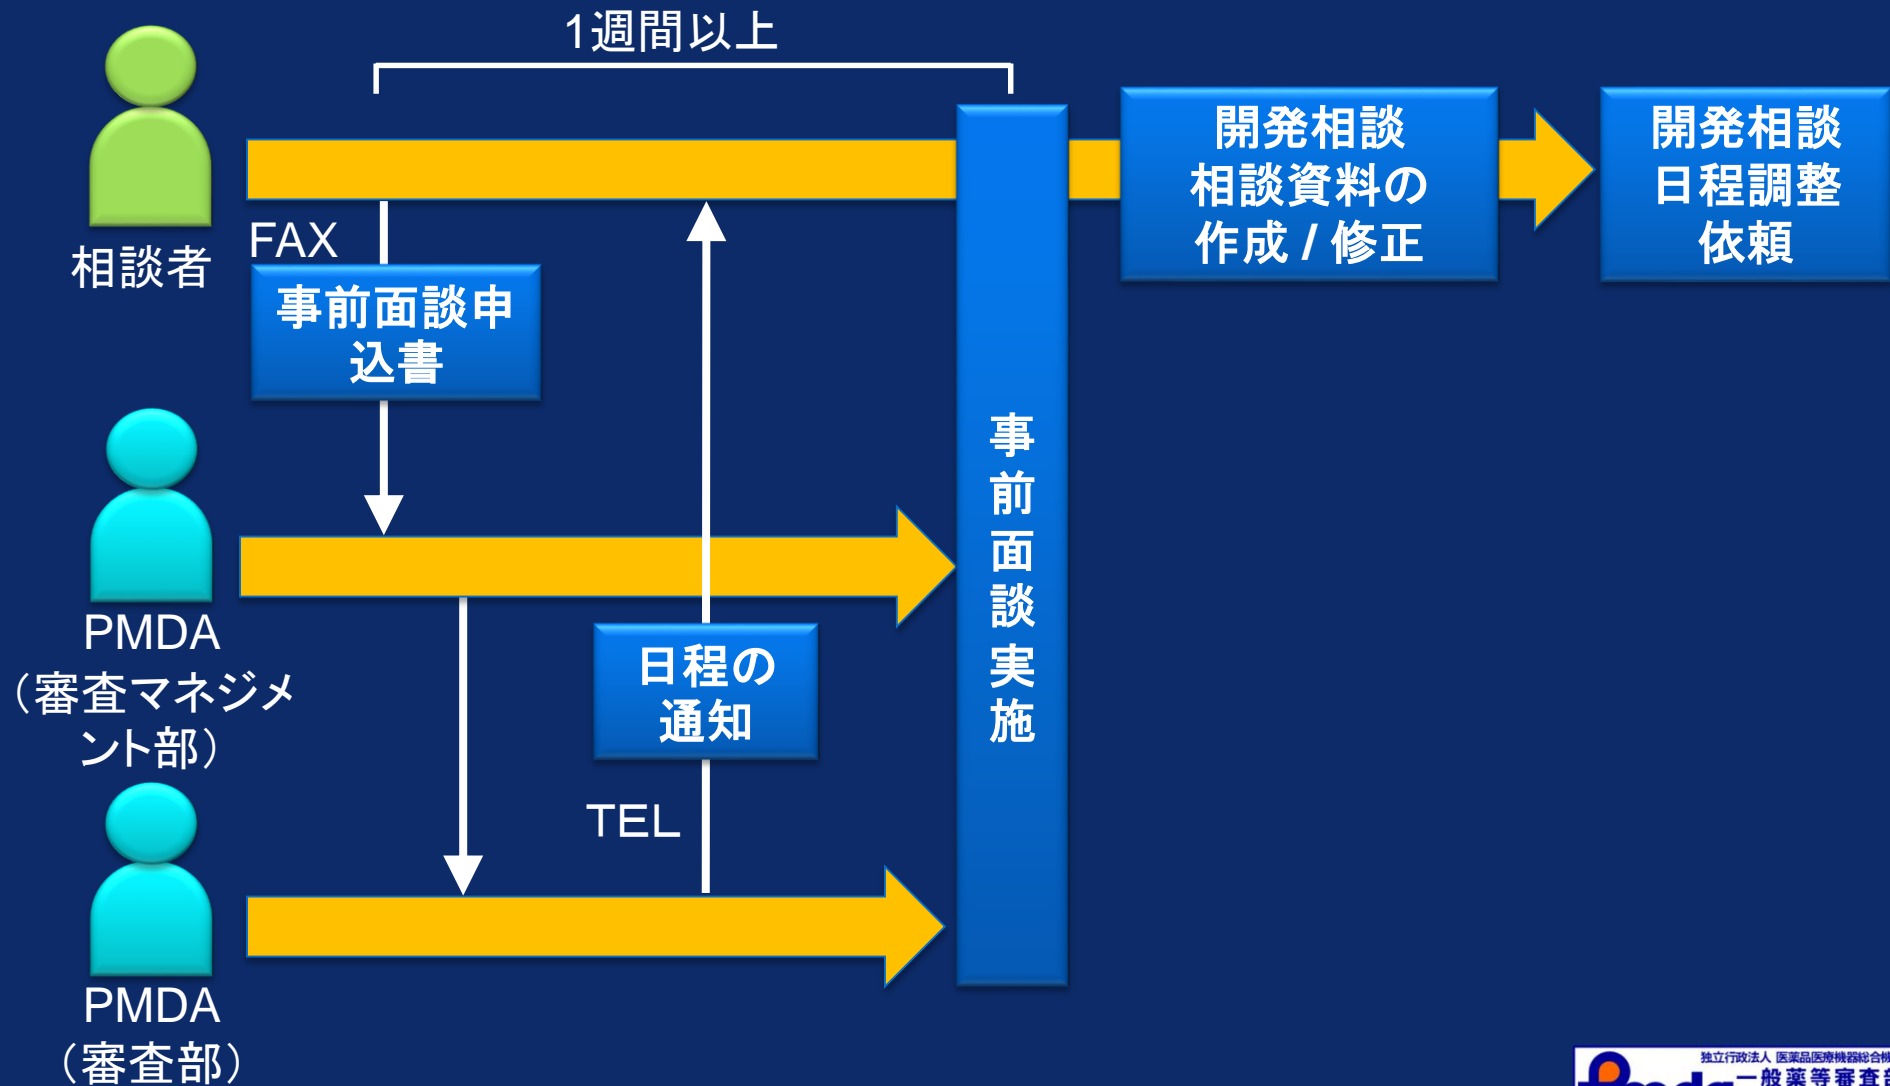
1週間以上

相談者

FAX

事前面談申込書

PMDA
（審査マネジメント部）

日程の通知

TEL

PMDA
（審査部）

事前面談実施

開発相談
相談資料の
作成 / 修正

開発相談
日程調整
依頼

独立行政法人 医薬品医療機器総合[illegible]
一般薬等審査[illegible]